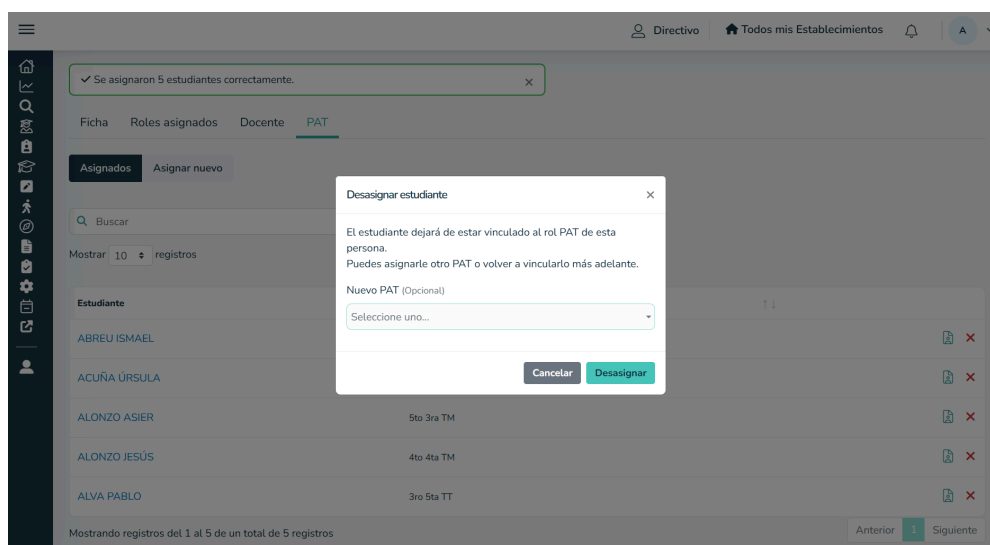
Directivo | Todos mis Establecimientos | A

✓ Se asignaron 5 estudiantes correctamente. ×

Ficha | Roles asignados | Docente | PAT

Asignados | Asignar nuevo

Buscar

Mostrar 10 registros

| Estudiante | | |
|---|---|---|
| ABREU ISMAEL | | × |
| ACUÑA ÚRSULA | | × |
| ALONZO ASIER | 5to 3ra TM | × |
| ALONZO JESÚS | 4to 4ta TM | × |
| ALVA PABLO | 3ro 5ta TT | × |

Mostrando registros del 1 al 5 de un total de 5 registros

Anterior | 1 | Siguiente

Desasignar estudiante ×

El estudiante dejará de estar vinculado al rol PAT de esta persona.
Puedes asignarle otro PAT o volver a vincularlo más adelante.

Nuevo PAT (Opcional)

Seleccione uno...

Cancelar | Desasignar